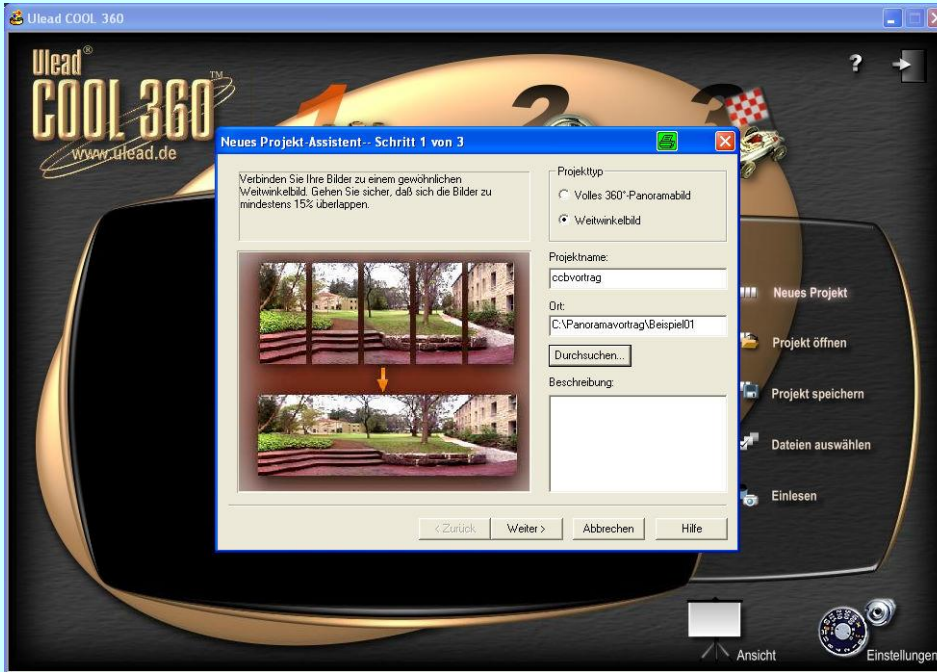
Ulead COOL 360

Ulead®
COOL 360™
www.ulead.de

?

Neues Projekt-Assistent-- Schritt 1 von 3

Verbinden Sie Ihre Bilder zu einem gewöhnlichen Weitwinkelbild. Gehen Sie sicher, daß sich die Bilder zu mindestens 15% überlappen.

Projekttyp
Volles 360°-Panoramabild
Weitwinkelbild

Projektname:
ccbvortrag

Ort:
C:\Panoramavortrag\Beispiel01

Durchsuchen...

Beschreibung:

< Zurück
Weiter >
Abbrechen
Hilfe

Neues Projekt
Projekt öffnen
Projekt speichern
Dateien auswählen
Einlesen

Ansicht
Einstellungen